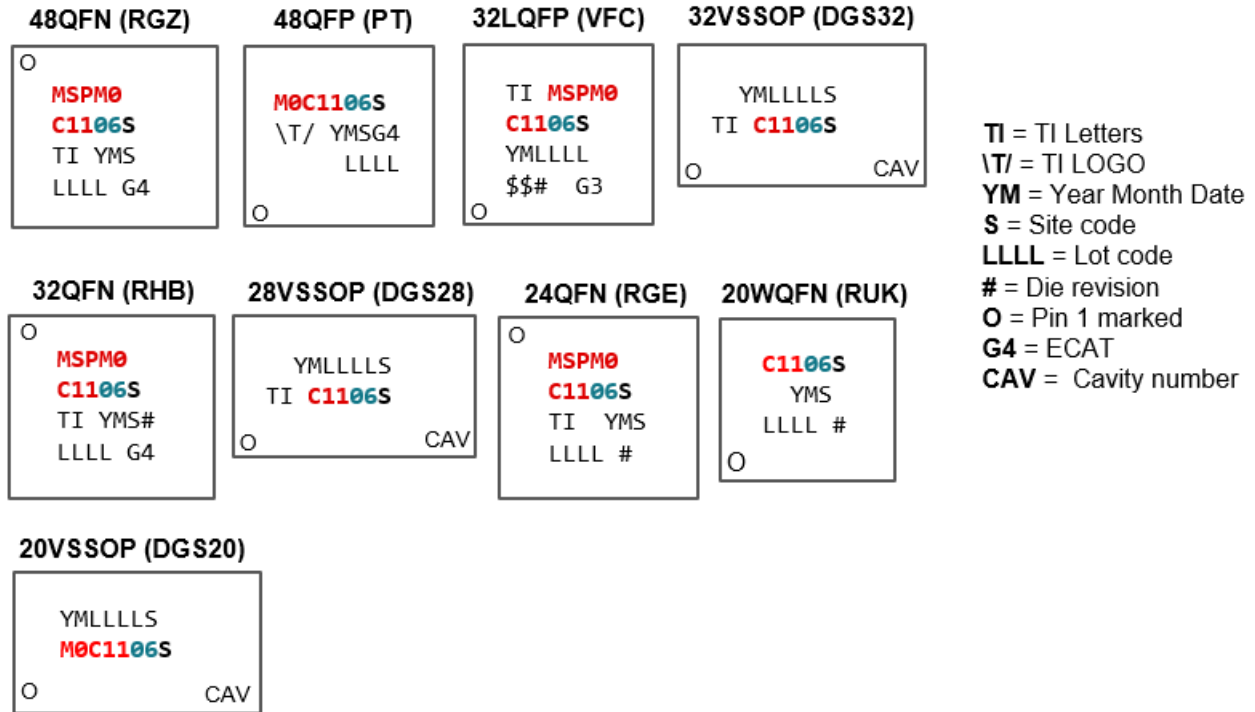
48QFN (RGZ)

O
MSPM0
C1106S
TI YMS
LLLL G4

48QFP (PT)

M0C1106S
\T/ YMSG4
LLLL
O

32LQFP (VFC)

TI MSPM0
C1106S
YMLLLL
$$# G3
O

32VSSOP (DGS32)

YMLLLLS
TI C1106S
O CAV

TI = TI Letters
\T/ = TI LOGO
YM = Year Month Date
S = Site code
LLLL = Lot code
# = Die revision
O = Pin 1 marked
G4 = ECAT
CAV = Cavity number

32QFN (RHB)

O
MSPM0
C1106S
TI YMS#
LLLL G4

28VSSOP (DGS28)

YMLLLLS
TI C1106S
O CAV

24QFN (RGE)

O
MSPM0
C1106S
TI YMS
LLLL #

20WQFN (RUK)

C1106S
YMS
LLLL #
O

20VSSOP (DGS20)

YMLLLLS
M0C1106S
O CAV